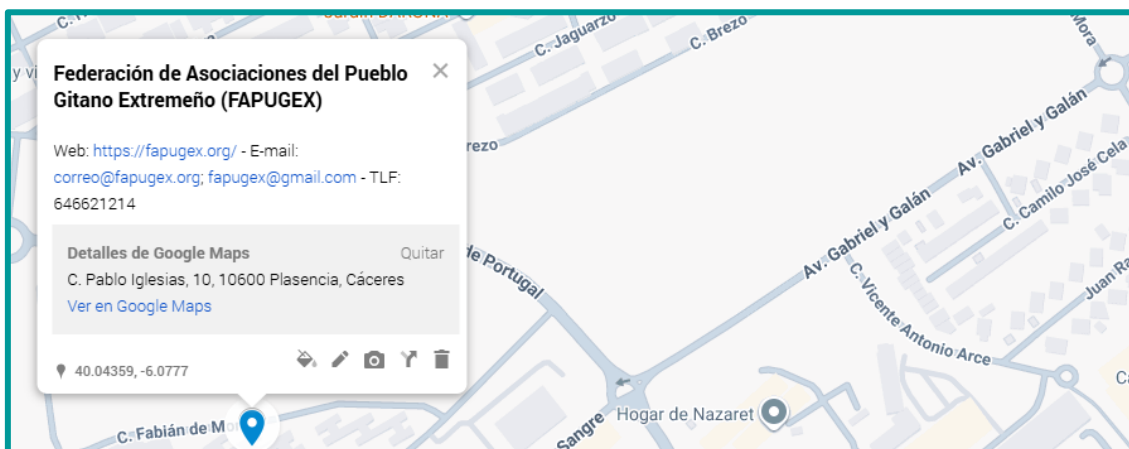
Federación de Asociaciones del Pueblo Gitano Extremeño (FAPUGEX)

Web: https://fapugex.org/ - E-mail: correo@fapugex.org; fapugex@gmail.com - TLF: 646621214

Detalles de Google Maps
Quitar
C. Pablo Iglesias, 10, 10600 Plasencia, Cáceres
Ver en Google Maps

40.04359, -6.0777

C. Jaguarzo
C. Brezo
rezo
de Portugal
Av. Gabriel y Galán
Av. Gabriel y Galán
C. Camilo José Cela
C. Vicente Antonio Arce
Juan Ra
Mora
C. Fabián de M
Sangre
Hogar de Nazaret
Ca
y vi